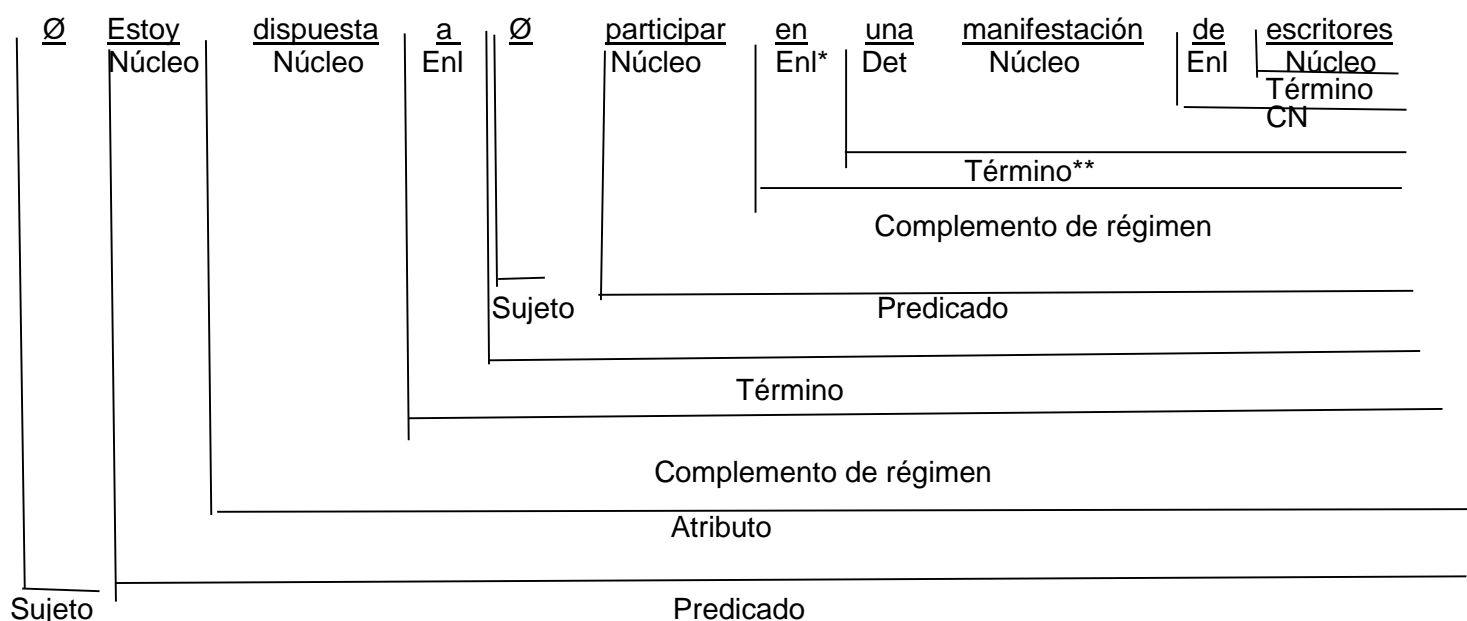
Ø Estoy dispuesta a Ø participar en una manifestación de escritores
Núcleo Núcleo Enl Núcleo Enl* Det Núcleo Enl Núcleo
Término
CN
Término**
Complemento de régimen
Sujeto Predicado
Término
Complemento de régimen
Atributo
Sujeto Predicado